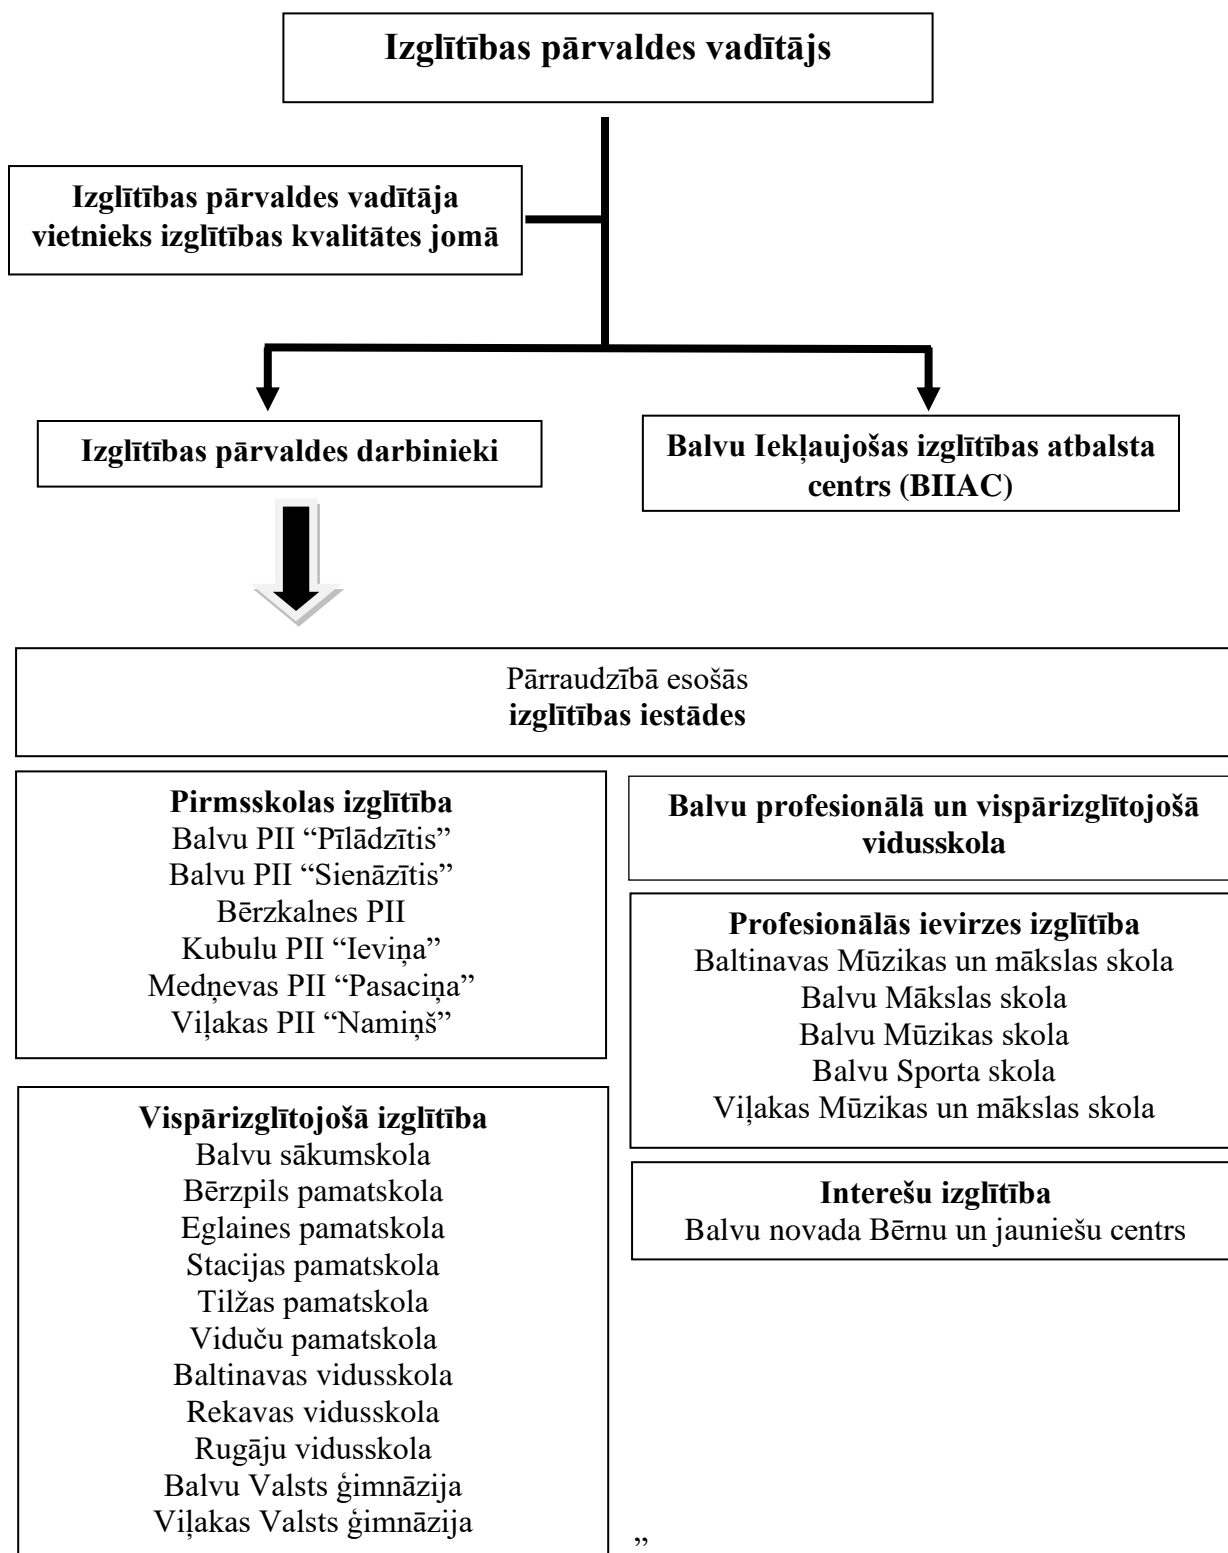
**Izglītības pārvaldes vadītājs**

**Izglītības pārvaldes vadītāja vietnieks izglītības kvalitātes jomā**

**Izglītības pārvaldes darbinieki**

**Balvu Iekļaujošas izglītības atbalsta centrs (BIIAC)**

Pārraudzībā esošās
**izglītības iestādes**

**Pirmsskolas izglītība**
Balvu PII "Pīlādzītis"
Balvu PII "Sienāzītis"
Bērzkalnes PII
Kubulu PII "Ieviņa"
Medņevas PII "Pasaciņa"
Viļakas PII "Namiņš"

**Balvu profesionālā un vispārizglītojošā vidusskola**

**Profesionālās ievirzes izglītība**
Baltinavas Mūzikas un mākslas skola
Balvu Mākslas skola
Balvu Mūzikas skola
Balvu Sporta skola
Viļakas Mūzikas un mākslas skola

**Vispārizglītojošā izglītība**
Balvu sākumskola
Bērzpils pamatskola
Eglaines pamatskola
Stacijas pamatskola
Tilžas pamatskola
Viduču pamatskola
Baltinavas vidusskola
Rekavas vidusskola
Rugāju vidusskola
Balvu Valsts ģimnāzija
Viļakas Valsts ģimnāzija

**Interešu izglītība**
Balvu novada Bērnu un jauniešu centrs

"